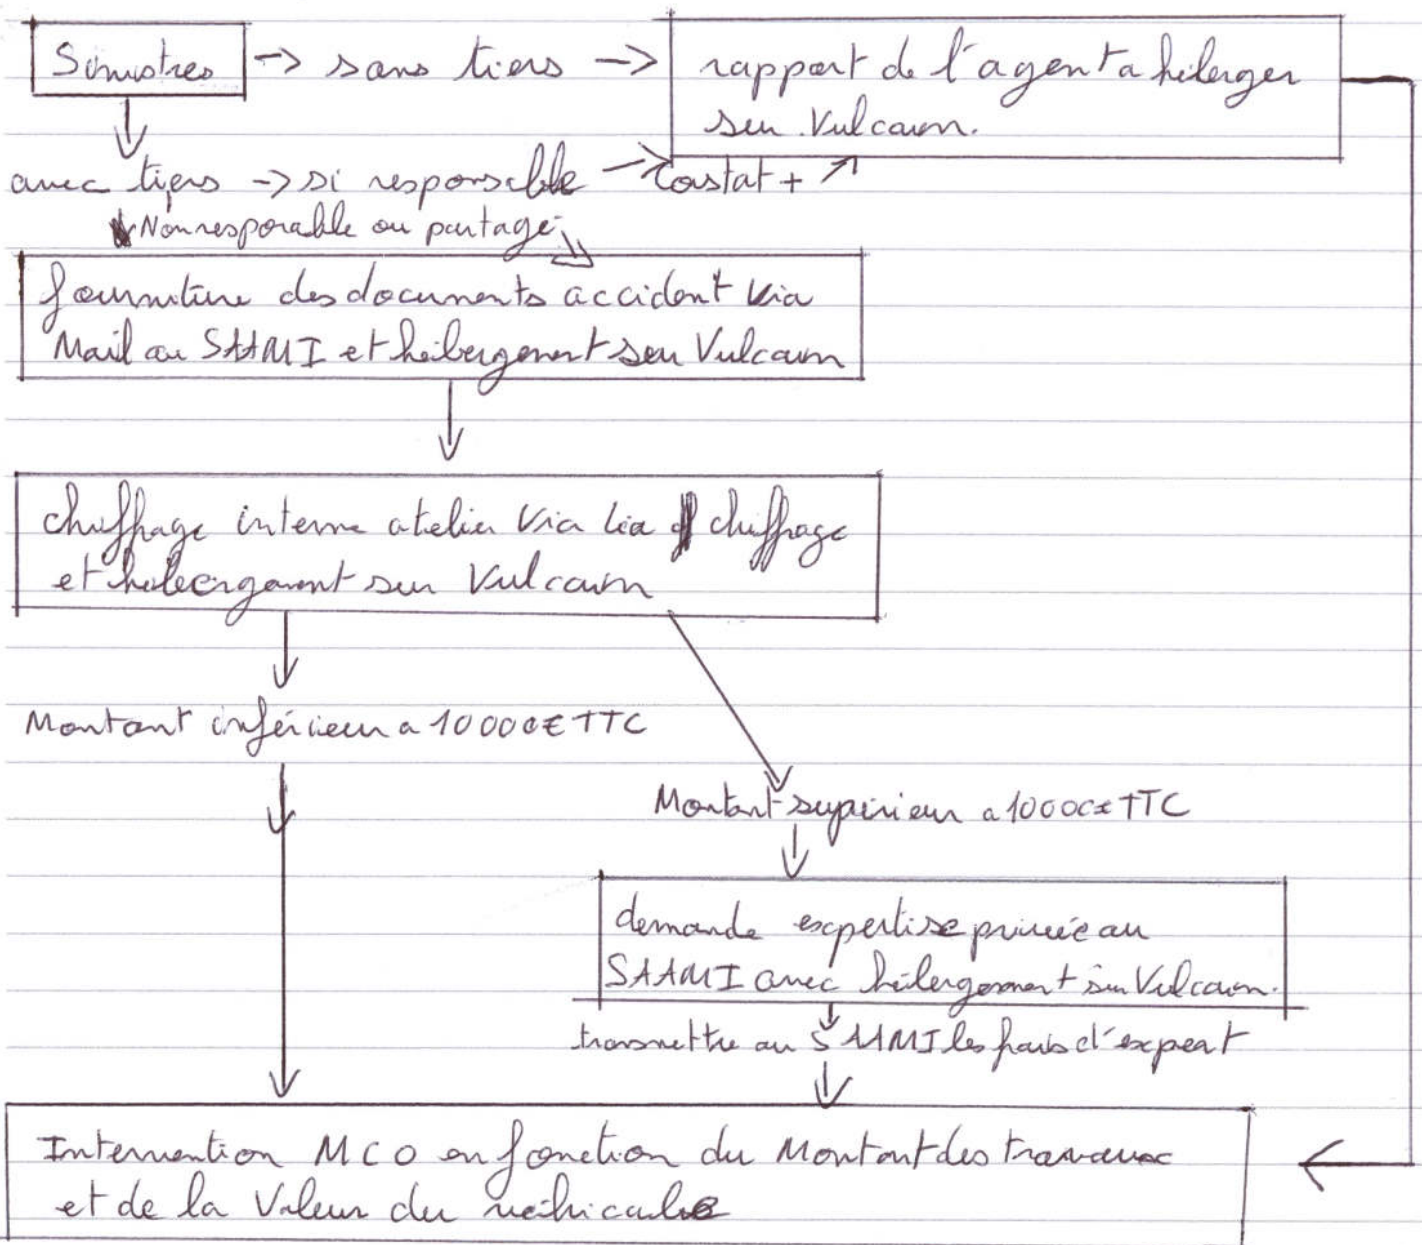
Sinistres -> sans tiers -> rapport de l'agent a héberger sur Vulcain.

avec tiers -> si responsable -> Constat +

Non responsable ou partage

fourniture des documents accident via Mail au SAAMI et hébergement sur Vulcain

chiffrage interne atelier via lia chiffrage et hébergement sur Vulcain

Montant inférieur a 10 000€ TTC

Montant supérieur a 1000€ TTC

demande expertise privée au SAAMI avec hébergement sur Vulcain.

transmettre au SAAMI les frais d'expert

Intervention MCO en fonction du Montant des travaux et de la Valeur du véhicule